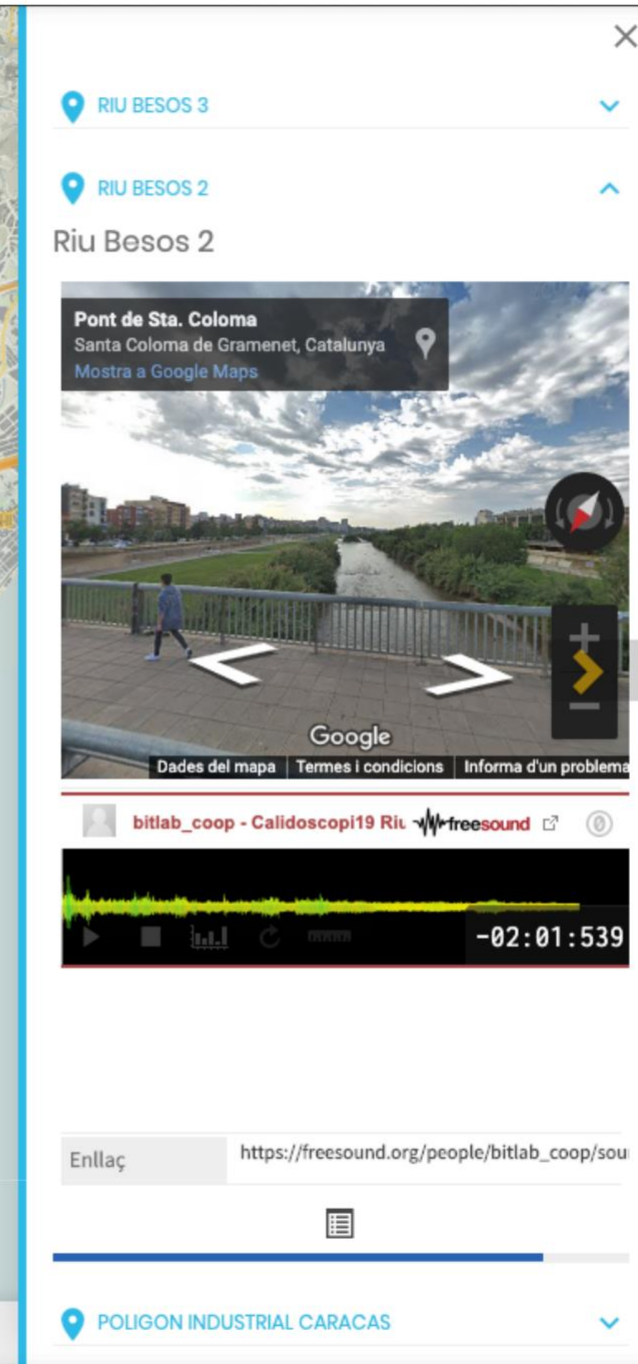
RIU BESOS 3

RIU BESOS 2

Riu Besos 2

Pont de Sta. Coloma
Santa Coloma de Gramenet, Catalunya
Mostra a Google Maps

Google

Dades del mapa | Termes i condicions | Informa d'un problema

bitlab_coop - Calidoscopi19 Riu freesound

-02:01:539

| Enllaç | https://freesound.org/people/bitlab_coop/sou |
|---|---|

POLIGON INDUSTRIAL CARACAS